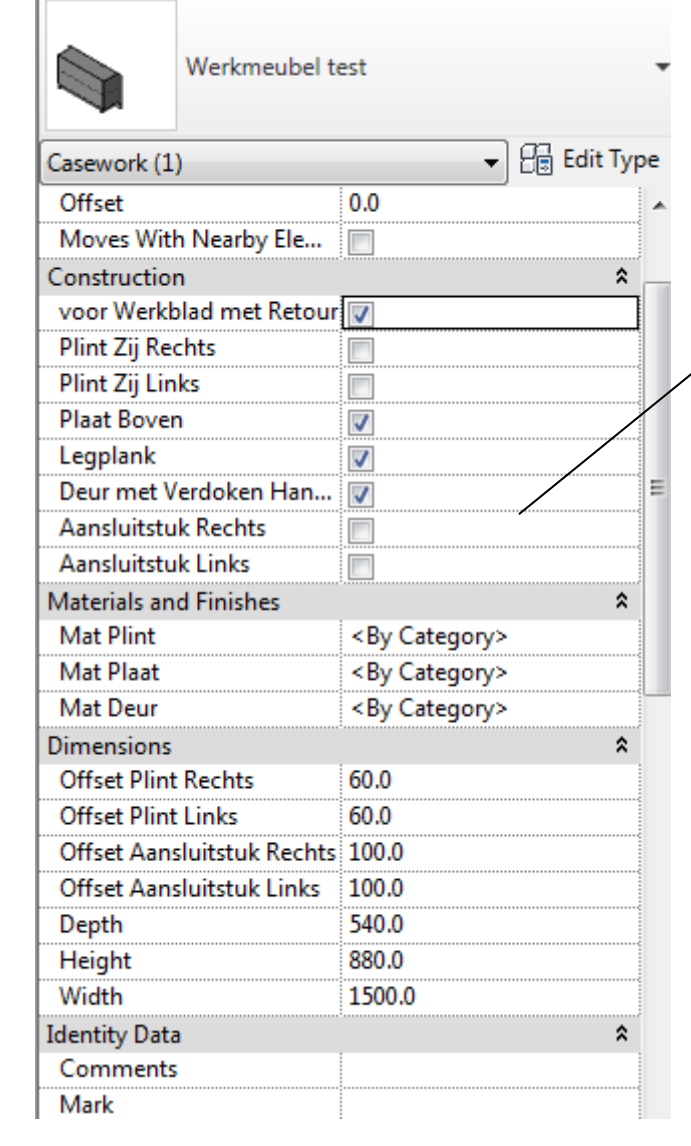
Werkmeubel test

Casework (1)

Edit Type

| | |
|---|---|
| Offset | 0.0 |
| Moves With Nearby Ele... | |
| Construction | |
| voor Werkblad met Retour | |
| Plint Zij Rechts | |
| Plint Zij Links | |
| Plaat Boven | |
| Legplank | |
| Deur met Verdoken Han... | |
| Aansluitstuk Rechts | |
| Aansluitstuk Links | |
| Materials and Finishes | |
| Mat Plint | <By Category> |
| Mat Plaat | <By Category> |
| Mat Deur | <By Category> |
| Dimensions | |
| Offset Plint Rechts | 60.0 |
| Offset Plint Links | 60.0 |
| Offset Aansluitstuk Rechts | 100.0 |
| Offset Aansluitstuk Links | 100.0 |
| Depth | 540.0 |
| Height | 880.0 |
| Width | 1500.0 |
| Identity Data | |
| Comments | |
| Mark | |